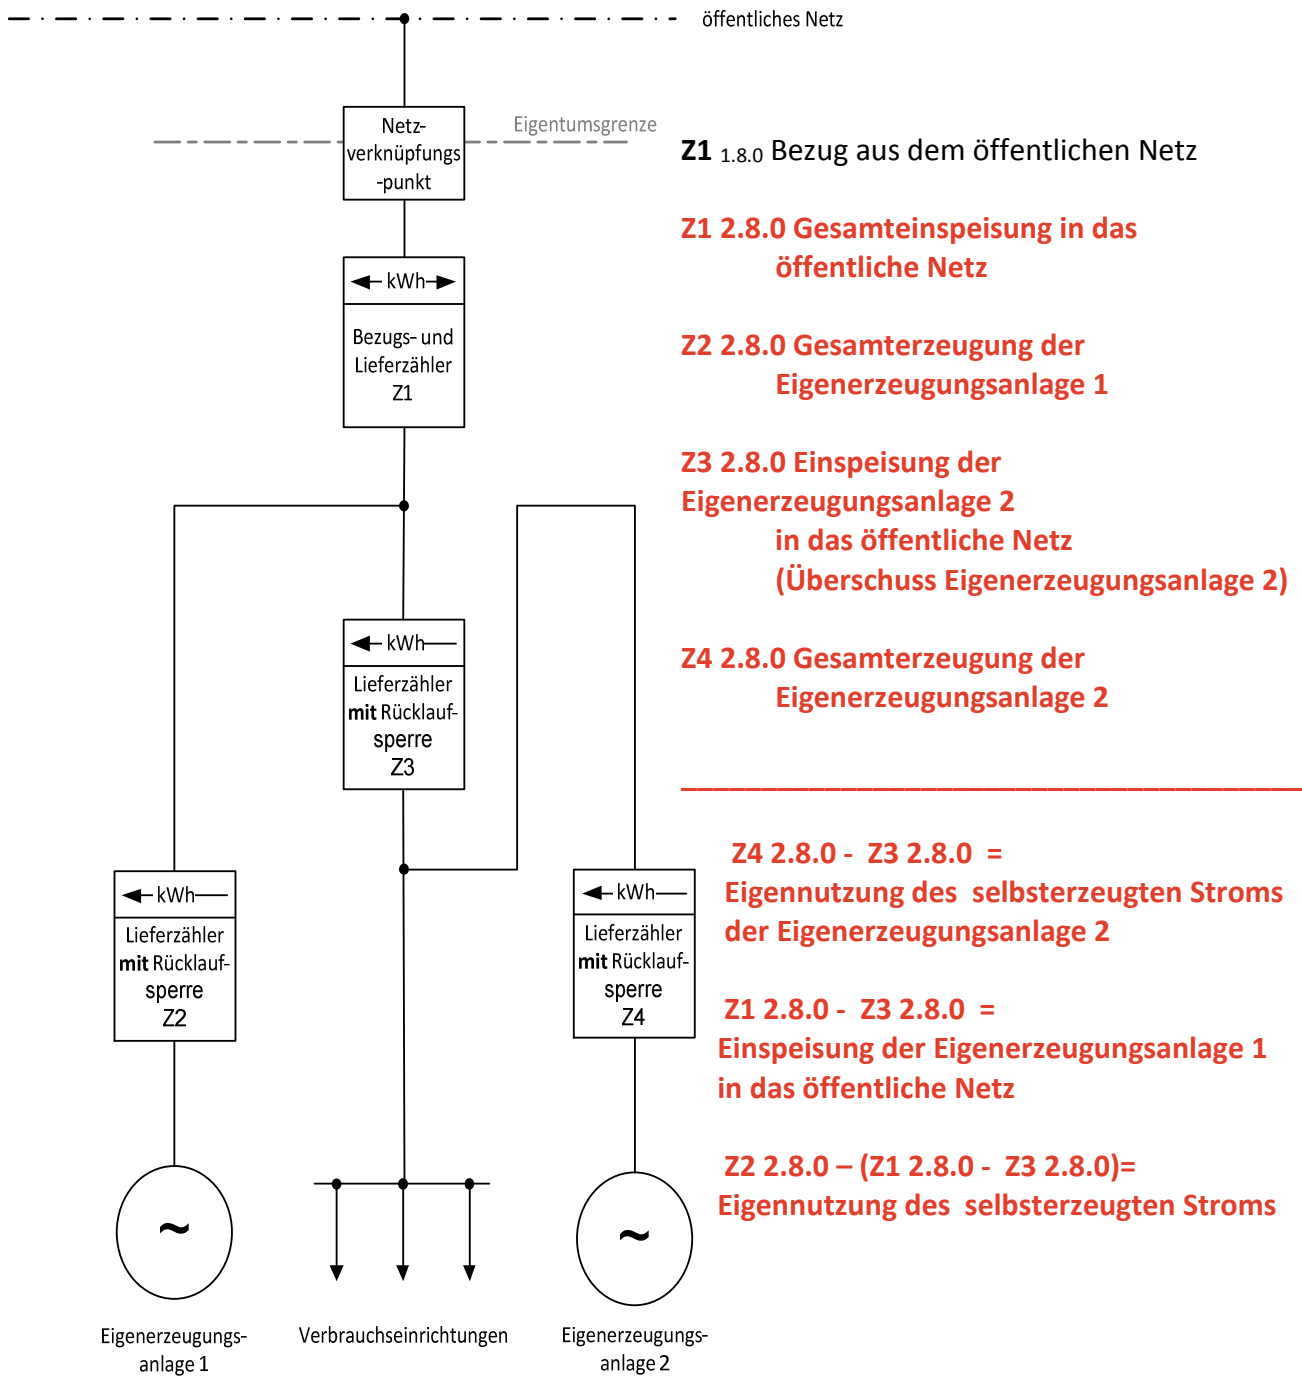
öffentliches Netz

Eigentumsgrenze

Netzverknüpfungs-punkt

kWh

Bezugs- und Lieferzähler Z1

kWh

Lieferzähler mit Rücklaufsperre Z3

kWh

Lieferzähler mit Rücklaufsperre Z2

kWh

Lieferzähler mit Rücklaufsperre Z4

~

~

Eigenerzeugungsanlage 1

Verbrauchseinrichtungen

Eigenerzeugungsanlage 2

Z1 1.8.0 Bezug aus dem öffentlichen Netz

Z1 2.8.0 Gesamteinspeisung in das öffentliche Netz

Z2 2.8.0 Gesamterzeugung der Eigenerzeugungsanlage 1

Z3 2.8.0 Einspeisung der Eigenerzeugungsanlage 2 in das öffentliche Netz (Überschuss Eigenerzeugungsanlage 2)

Z4 2.8.0 Gesamterzeugung der Eigenerzeugungsanlage 2

Z4 2.8.0 - Z3 2.8.0 = Eigennutzung des selbsterzeugten Stroms der Eigenerzeugungsanlage 2

Z1 2.8.0 - Z3 2.8.0 = Einspeisung der Eigenerzeugungsanlage 1 in das öffentliche Netz

Z2 2.8.0 – (Z1 2.8.0 - Z3 2.8.0)= Eigennutzung des selbsterzeugten Stroms